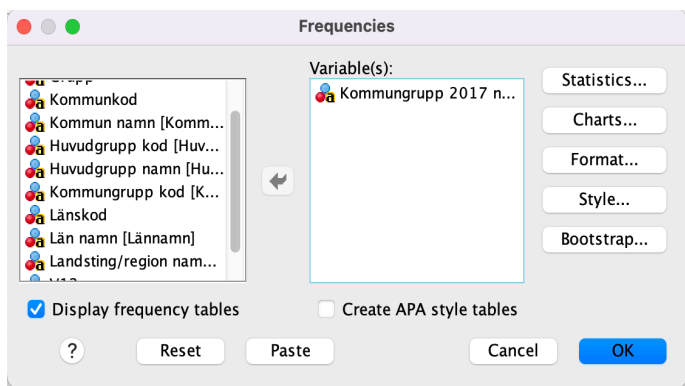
Frequencies

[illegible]
Kommunkod
Kommun namn [Komm...
Huvudgrupp kod [Huv...
Huvudgrupp namn [Hu...
Kommungrupp kod [K...
Länskod
Län namn [Lännamn]
Landsting/region nam...
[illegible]

Variable(s):
Kommungrupp 2017 n...

Statistics...
Charts...
Format...
Style...
Bootstrap...

Display frequency tables
Create APA style tables

?
Reset
Paste
Cancel
OK